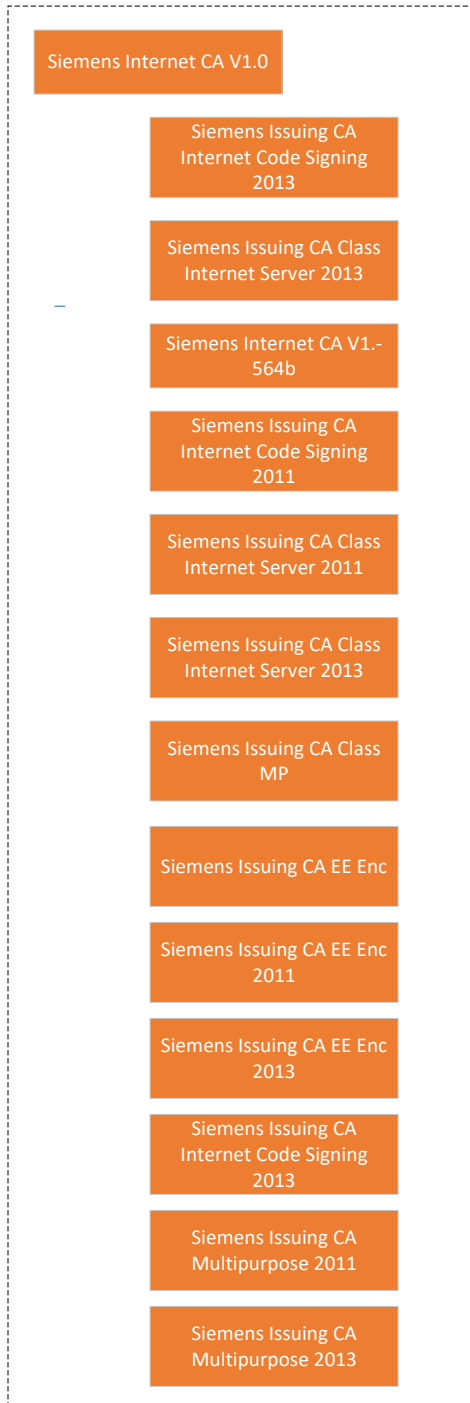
Siemens Internet CA V1.0

Siemens Issuing CA Internet Code Signing 2013

Siemens Issuing CA Class Internet Server 2013

Siemens Internet CA V1.-564b

Siemens Issuing CA Internet Code Signing 2011

Siemens Issuing CA Class Internet Server 2011

Siemens Issuing CA Class Internet Server 2013

Siemens Issuing CA Class MP

Siemens Issuing CA EE Enc

Siemens Issuing CA EE Enc 2011

Siemens Issuing CA EE Enc 2013

Siemens Issuing CA Internet Code Signing 2013

Siemens Issuing CA Multipurpose 2011

Siemens Issuing CA Multipurpose 2013